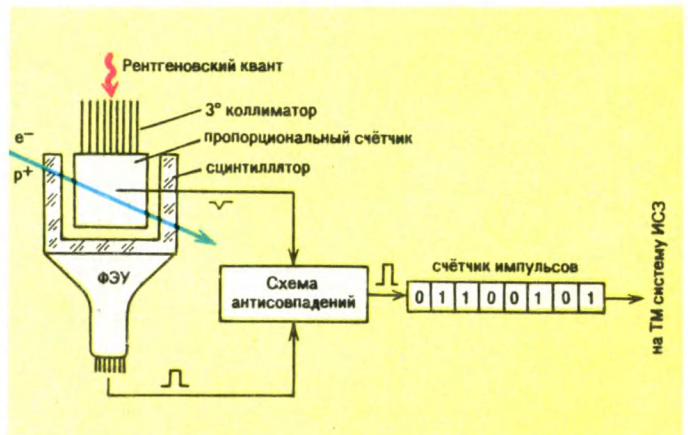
Рентгеновский квант

3° коллиматор

пропорциональный счётчик

сцинтиллятор

$e^-$

$p^+$

ФЭУ

Схема антисовпадений

счётчик импульсов

| 0 | 1 | 1 | 0 | 0 | 1 | 0 | 1 |
|---|---|---|---|---|---|---|---|

на ТМ систему ИСЗ